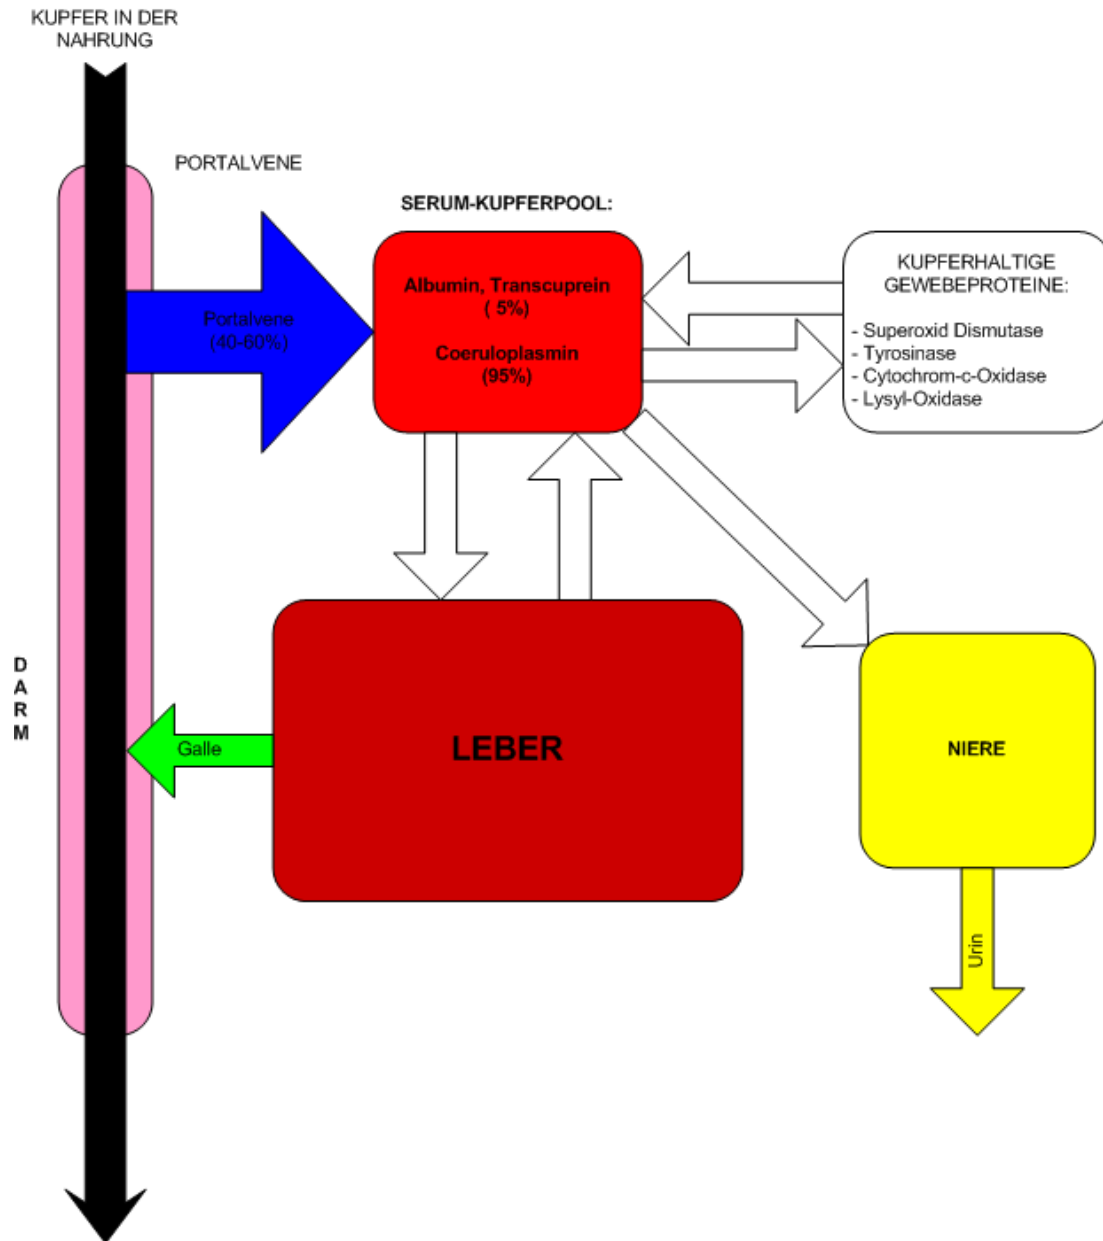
KUPFER IN DER NAHRUNG

PORTALVENE

SERUM-KUPFERPOOL:

Portalvene
(40-60%)

Albumin, Transcuprein
( 5%)

Coeruloplasmin
(95%)

KUPFERHALTIGE GEWEBEPROTEINE:

- Superoxid Dismutase
- Tyrosinase
- Cytochrom-c-Oxidase
- Lysyl-Oxidase

D
A
R
M

Galle

LEBER

NIERE

Urin